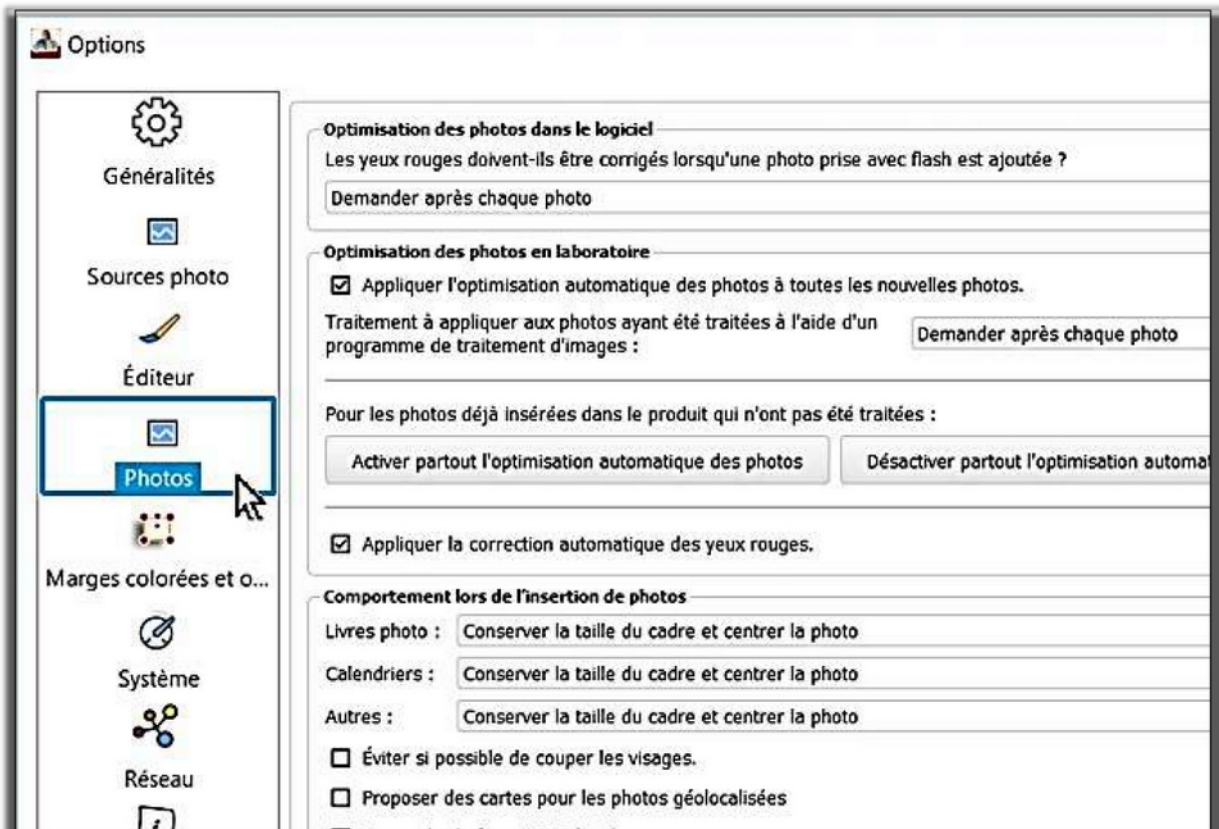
Options

Généralités

Sources photo

Éditeur

Photos

Marges colorées et o...

Système

Réseau

Optimisation des photos dans le logiciel

Les yeux rouges doivent-ils être corrigés lorsqu'une photo prise avec flash est ajoutée ?

Demander après chaque photo

Optimisation des photos en laboratoire

☑ Appliquer l'optimisation automatique des photos à toutes les nouvelles photos.

Traitement à appliquer aux photos ayant été traitées à l'aide d'un programme de traitement d'images :

Demander après chaque photo

Pour les photos déjà insérées dans le produit qui n'ont pas été traitées :

Activer partout l'optimisation automatique des photos

Désactiver partout l'optimisation automat

☑ Appliquer la correction automatique des yeux rouges.

Comportement lors de l'insertion de photos

Livres photo : Conserver la taille du cadre et centrer la photo

Calendriers : Conserver la taille du cadre et centrer la photo

Autres : Conserver la taille du cadre et centrer la photo

☐ Éviter si possible de couper les visages.

☐ Proposer des cartes pour les photos géolocalisées

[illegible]